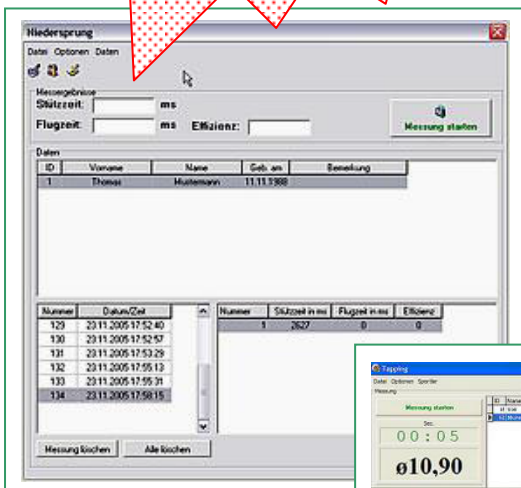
Niedersprung

Datei Optionen Daten

Messergebnisse

Stützzeit: ms

Flugzeit: ms Effizienz:

Messung starten

Daten

| ID | Vorname | Name | Geb. am | Bemerkung |
|---|---|---|---|---|
| 1 | Thomas | Mustermann | 11.11.1988 | |

| Nummer | Datum/Zeit |
|---|---|
| 129 | 23.11.2005 17:52:40 |
| 130 | 23.11.2005 17:52:57 |
| 131 | 23.11.2005 17:53:29 |
| 132 | 23.11.2005 17:55:13 |
| 133 | 23.11.2005 17:55:31 |
| 134 | 23.11.2005 17:58:15 |

| Nummer | Stützzeit in ms | Flugzeit in ms | Effizienz |
|---|---|---|---|
| 1 | 2627 | 0 | 0 |

Messung löschen Alle löschen

Tapping

Datei Optionen Sportler

Messung

Messung starten

Sec.

00:05

ø10,90

ID Name

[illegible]